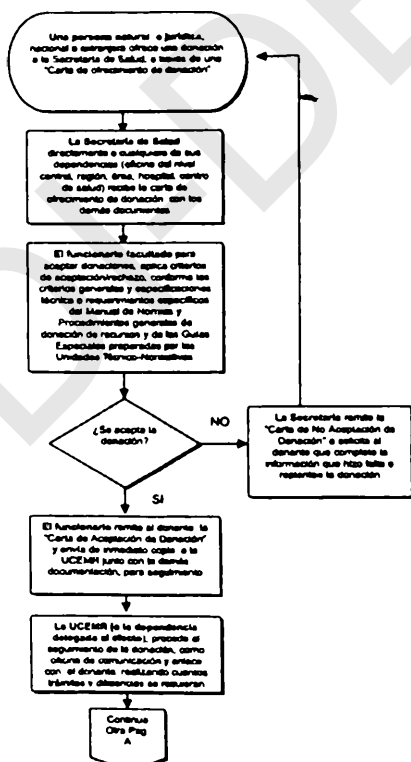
Una persona natural o jurídica, nacional o extranjera ofrece una donación a la Secretaría de Salud, a través de una "Carta de ofrecimiento de donación"

La Secretaría de Salud directamente o cualquiera de sus dependencias (oficina del nivel central, región, área, hospital, centro de salud) recibe la carta de ofrecimiento de donación con los demás documentos

El funcionario facultado para aceptar donaciones, aplica criterios de aceptación/rechazo, conforme los criterios generales y especificaciones técnica o requerimientos específicos del Manual de Normas y Procedimientos generales de donación de recursos y de las Guías Especiales preparadas por las Unidades Técnico-Normativas

¿Se acepta la donación?

NO

La Secretaría remite la "Carta de No Aceptación de Donación" y solicita al donante que complete la información que hizo falta y represente la donación

SI

El funcionario remite al donante la "Carta de Aceptación de Donación" y envía de inmediato copia a la UCEMIR junto con la demás documentación, para seguimiento

La UCEMIR (o la dependencia delegada al efecto), procede al seguimiento de la donación, como oficina de comunicación y enlace con el donante, realizando cuantos trámites y diligencias se requieran

Continua Otra Pag A